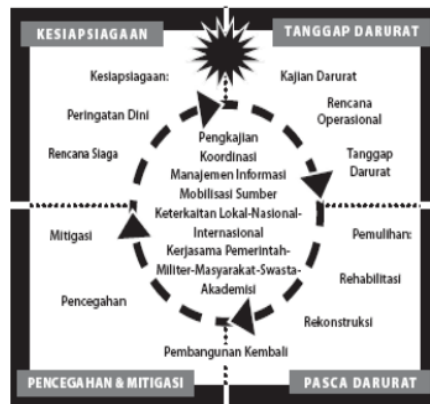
KESIAPSIAGAAN

TANGGAP DARURAT

Kesiapsiagaan:

Peringatan Dini

Rencana Siaga

Kajian Darurat

Rencana Operasional

Tanggap Darurat

Pengkajian
Koordinasi
Manajemen Informasi
Mobilisasi Sumber
Keterkaitan Lokal-Nasional-Internasional
Kerjasama Pemerintah-Militer-Masyarakat-Swasta-Akademisi

Mitigasi

Pencegahan

Pemulihan:

Rehabilitasi

Rekonstruksi

Pembangunan Kembali

PENCEGAHAN & MITIGASI

PASCA DARURAT